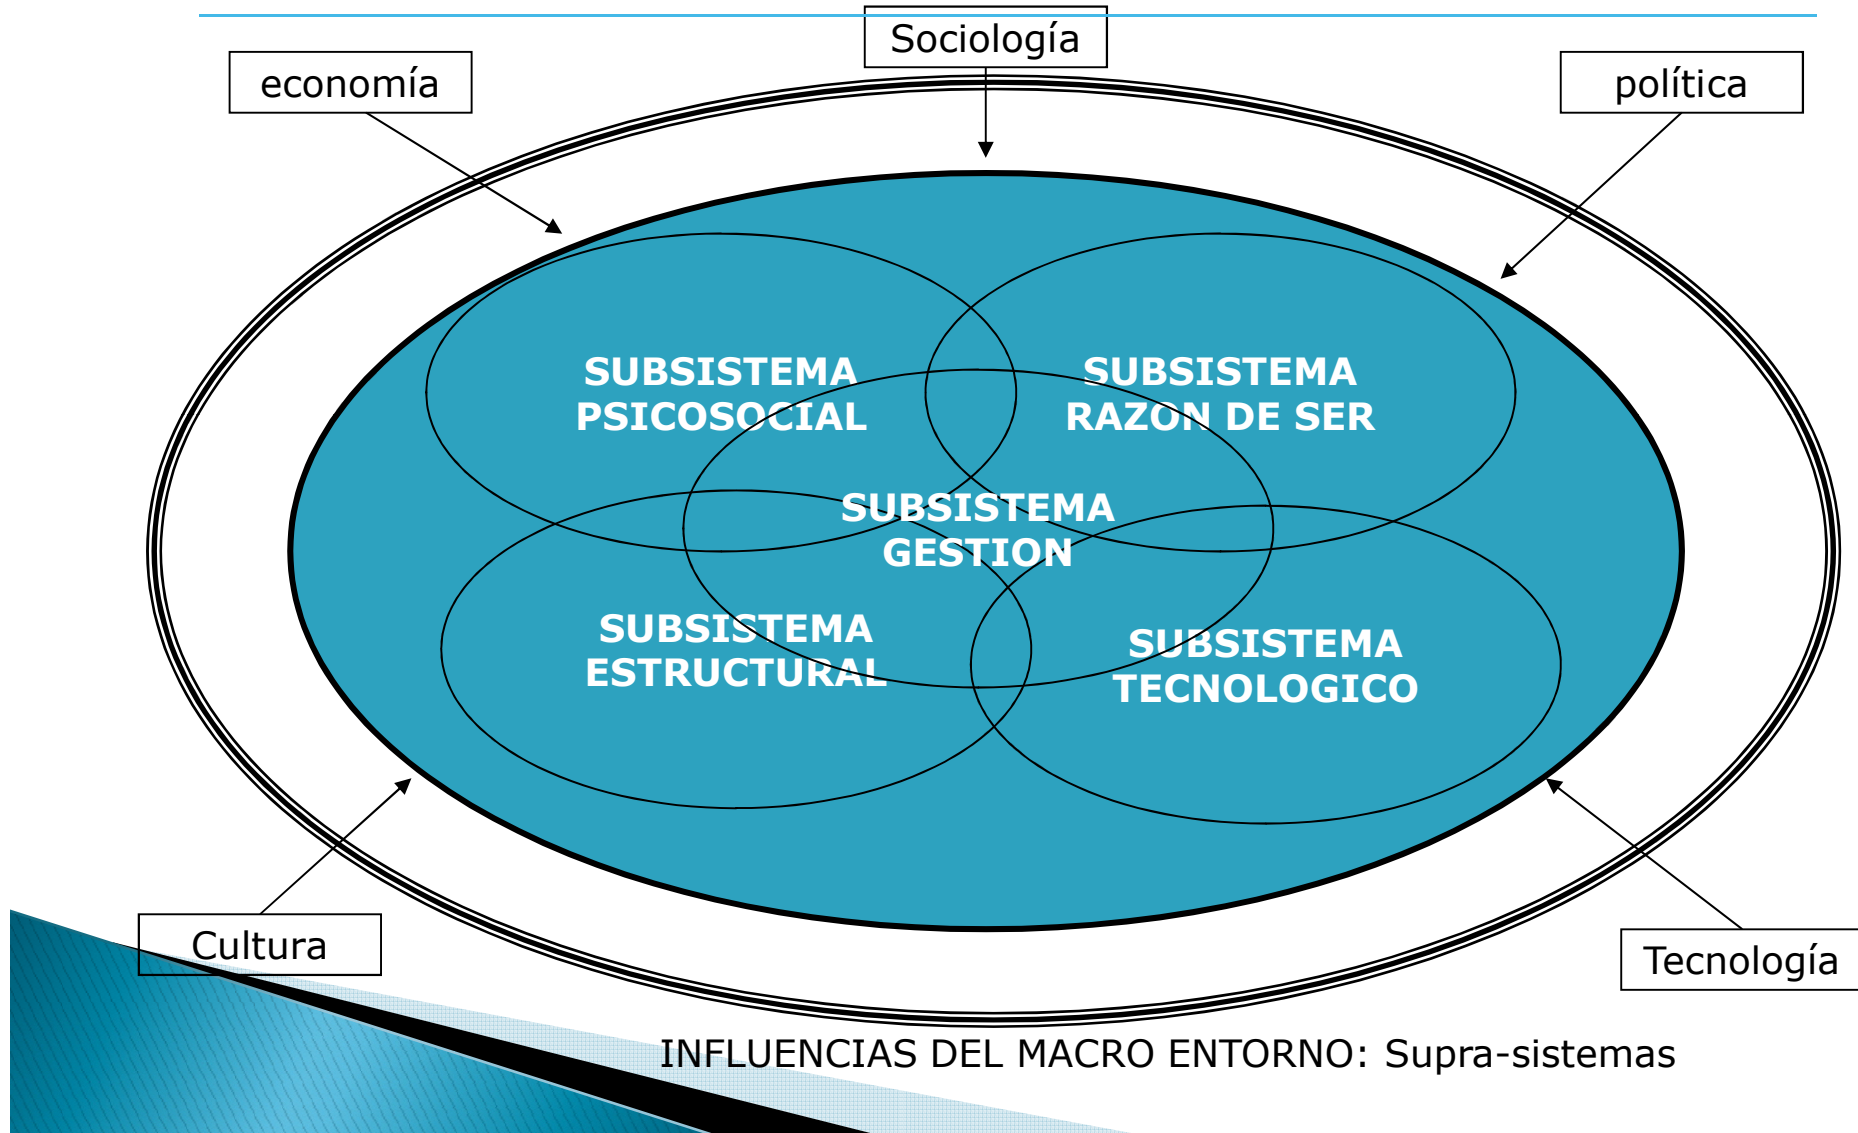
Sociología

economía

política

SUBSISTEMA PSICOSOCIAL

SUBSISTEMA RAZON DE SER

SUBSISTEMA GESTION

SUBSISTEMA ESTRUCTURAL

SUBSISTEMA TECNOLOGICO

Cultura

Tecnología

INFLUENCIAS DEL MACRO ENTORNO: Supra-sistemas